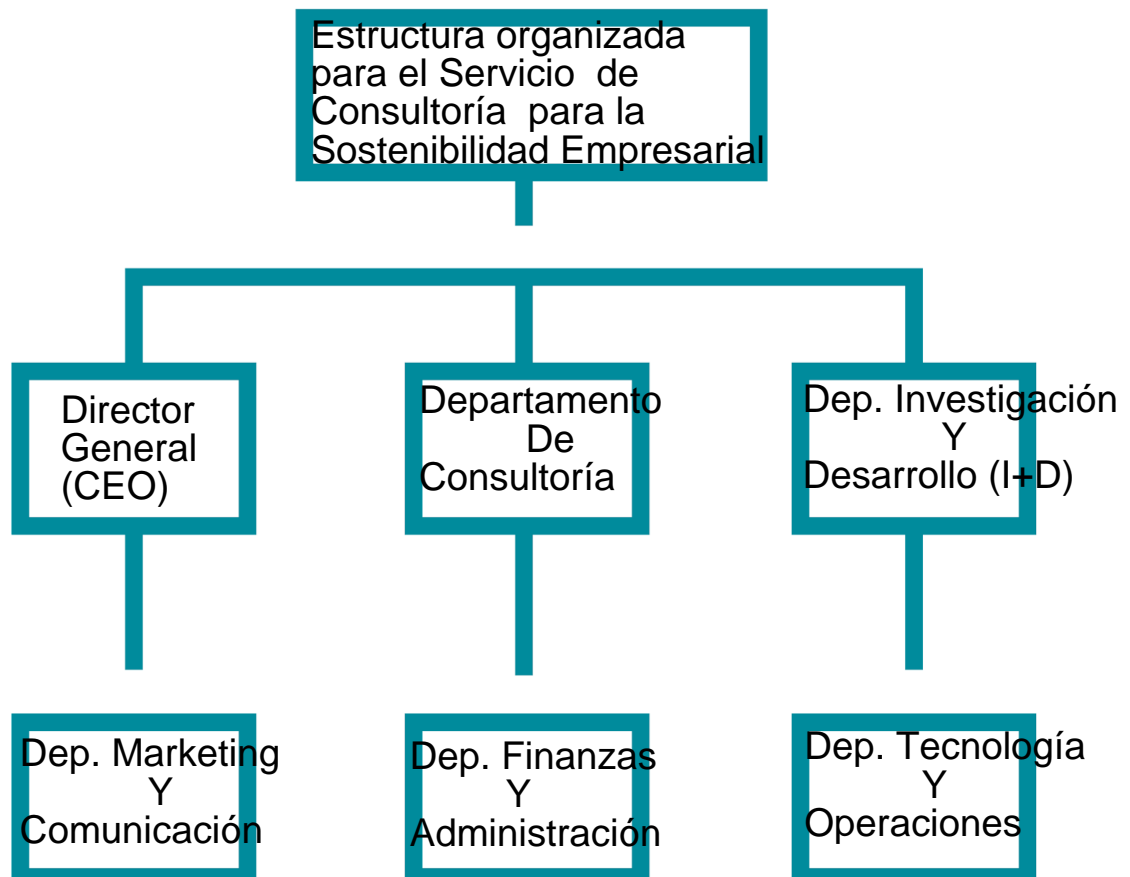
Estructura organizada para el Servicio de Consultoría para la Sostenibilidad Empresarial

Director General (CEO)

Departamento De Consultoría

Dep. Investigación Y Desarrollo (I+D)

Dep. Marketing Y Comunicación

Dep. Finanzas Y Administración

Dep. Tecnología Y Operaciones